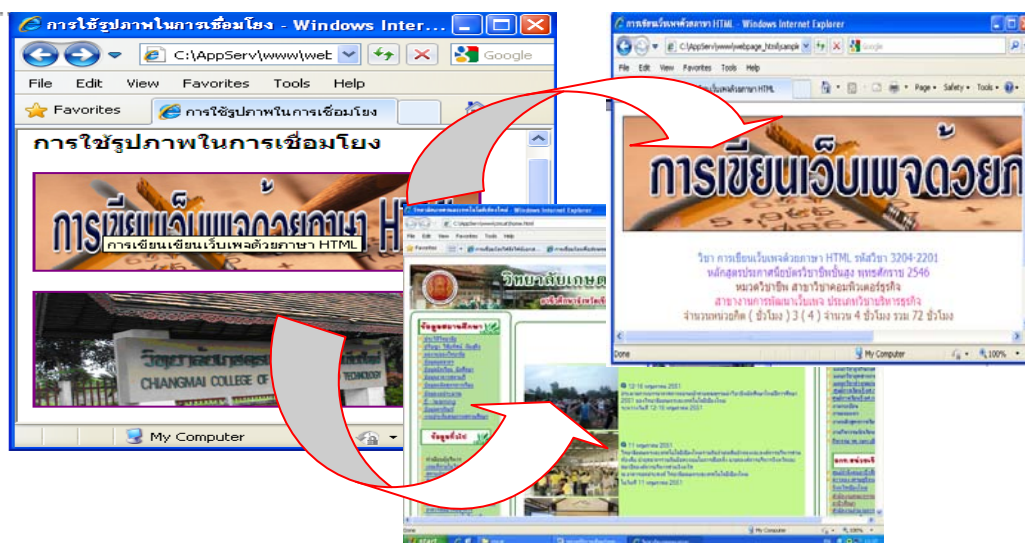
การใช้รูปภาพในการเชื่อมโยง - Windows Inter...
C:\AppServ\www\web
Google
File Edit View Favorites Tools Help
Favorites
การใช้รูปภาพในการเชื่อมโยง
การใช้รูปภาพในการเชื่อมโยง
การเขียนเว็บเพจด้วยภาษา HTML
การเขียนเขียนเว็บเพจด้วยภาษา HTML
CHIANGMAI COLLEGE OF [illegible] TECHNOLOGY
My Computer

การเขียนเว็บเพจด้วยภาษา HTML - Windows Internet Explorer
C:\AppServ\www\webpage_html\sample
Google
File Edit View Favorites Tools Help
Page Safety Tools
การเขียนเว็บเพจด้วยภ
วิชา การเขียนเว็บเพจด้วยภาษา HTML รหัสวิชา 3204-2201
หลักสูตรประกาศนียบัตรวิชาชีพชั้นสูง พุทธศักราช 2546
หมวดวิชาชีพ สาขาวิชาคอมพิวเตอร์ธุรกิจ
สาขางานการพัฒนาเว็บเพจ ประเภทวิชาบริหารธุรกิจ
จำนวนหน่วยกิต ( ชั่วโมง ) 3 ( 4 ) จำนวน 4 ชั่วโมง รวม 72 ชั่วโมง
Done
My Computer
100%

วิทยาลัยเกษตร
Windows Internet Explorer
ข้อมูลสถานศึกษา
ข้อมูลทั่วไป
12-16 พฤศจิกายน 2551
11 พฤศจิกายน 2551
Done
My Computer
100%
start